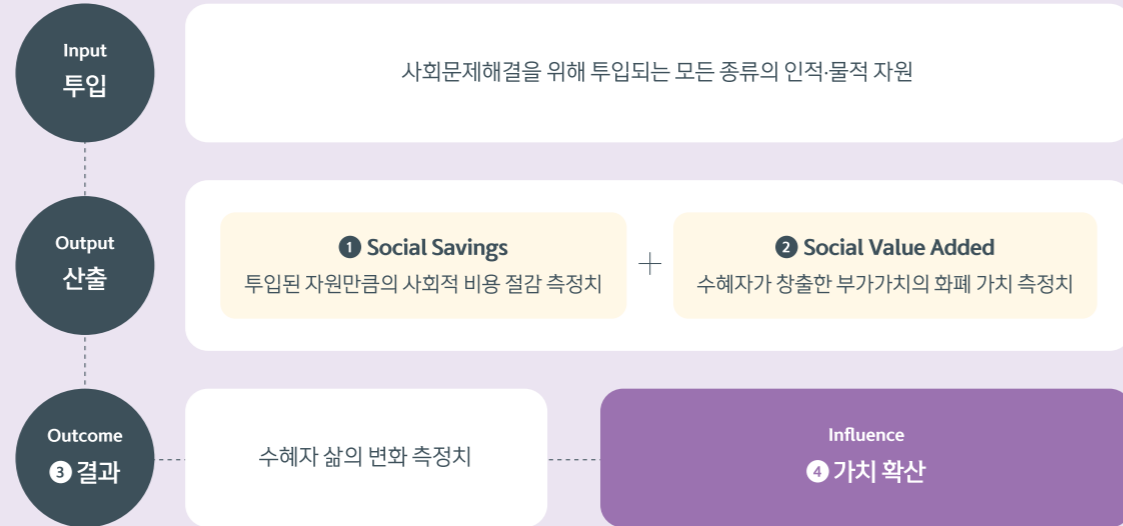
Input
투입

사회문제해결을 위해 투입되는 모든 종류의 인적·물적 자원

Output
산출

❶ Social Savings
투입된 자원만큼의 사회적 비용 절감 측정치

+

❷ Social Value Added
수혜자가 창출한 부가가치의 화폐 가치 측정치

Outcome
❸ 결과

수혜자 삶의 변화 측정치

Influence
❹ 가치 확산